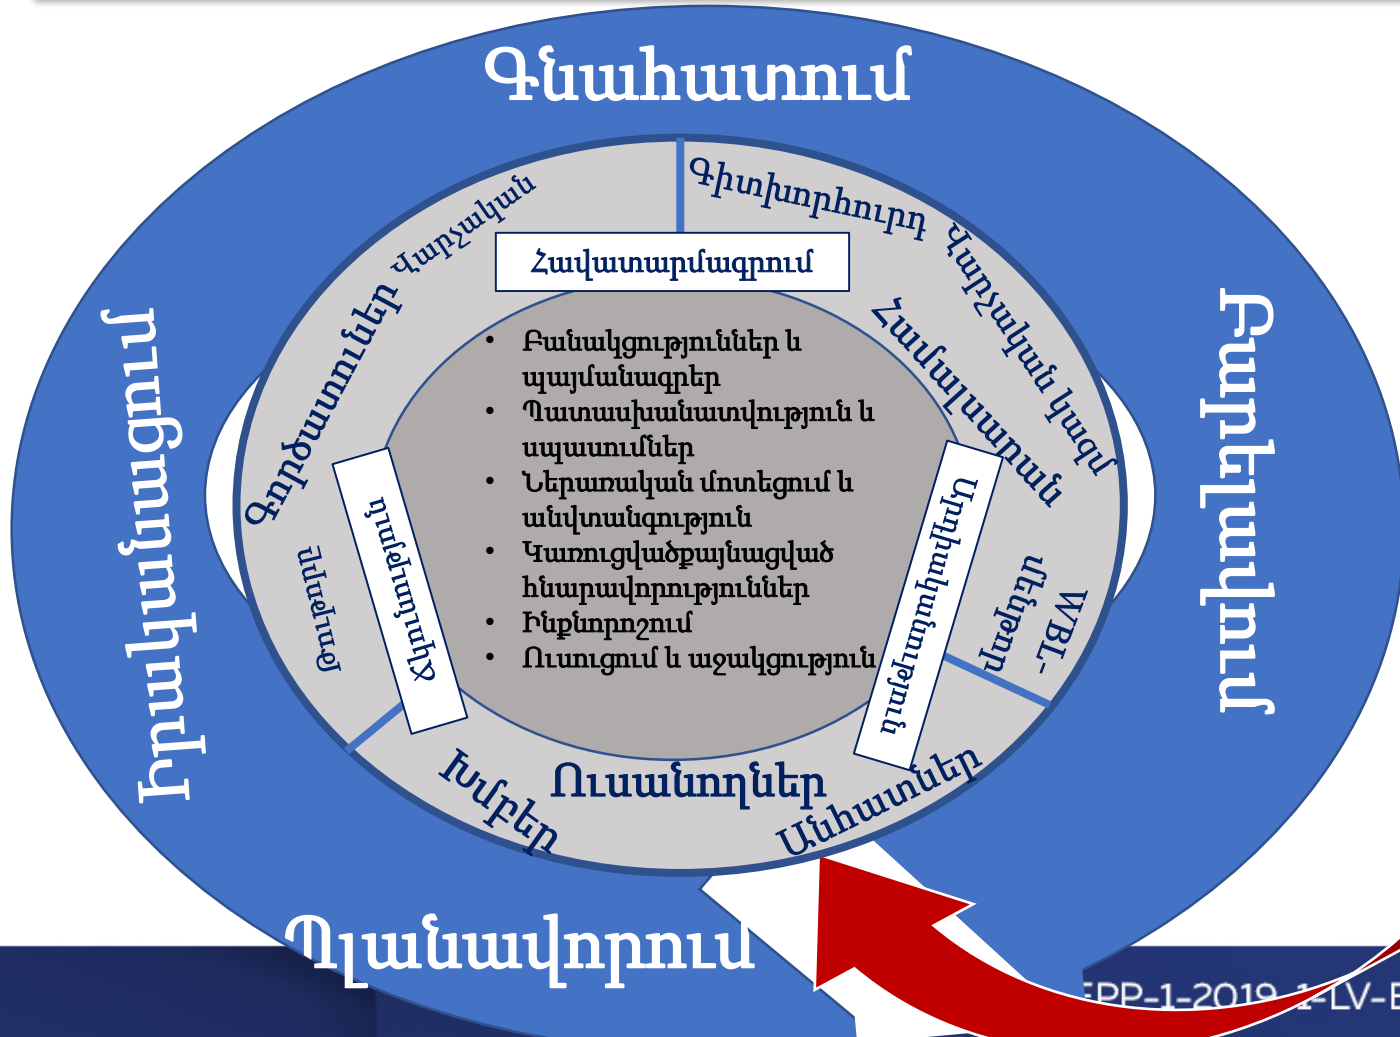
Գնահատում

Իրականացում

Բարելավում

Պլանավորում

Հավատարմագրում

Գործատուներ Վարչական

Գիտխորհուրդ Վարչական կազմ

Համալսարան

Ճկունություն

Արդյունավետություն

Թիմային

WBL-ի ծրագրեր

Խմբեր

Ուսանողներ

Անհատներ

• Բանակցություններ և պայմանագրեր
• Պատասխանատվություն և սպասումներ
• Ներառական մոտեցում և անվտանգություն
• Կառուցվածքայնացված հնարավորություններ
• Ինքնորոշում
• Ուսուցում և աջակցություն

EPP-1-2019-1-LV-E